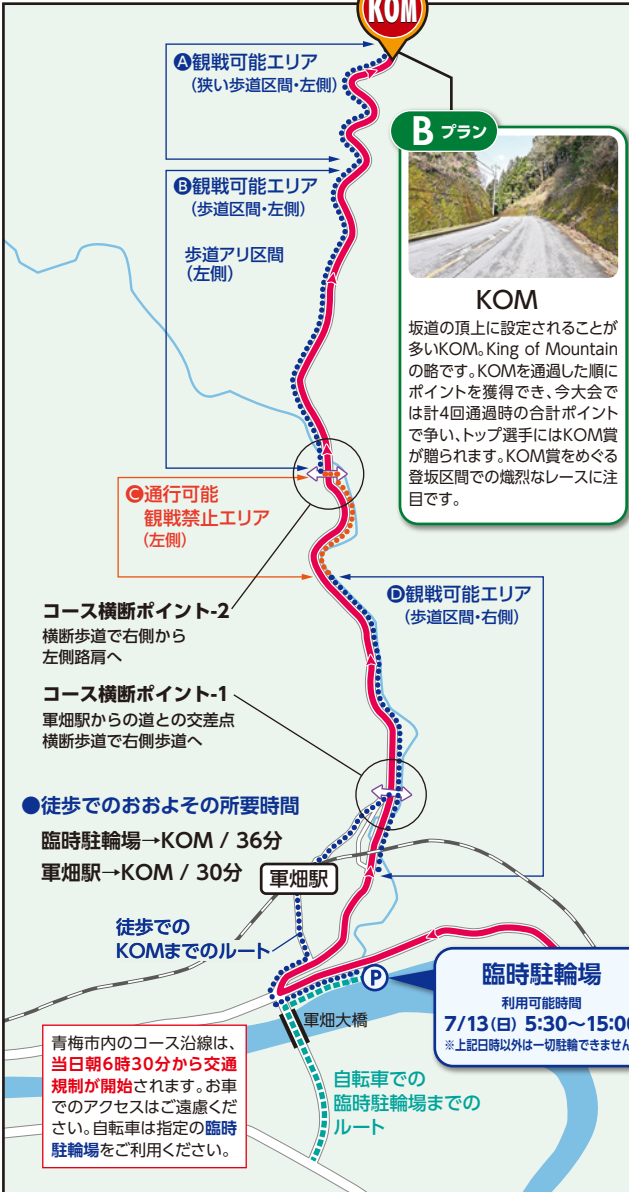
KOM

A観戦可能エリア
（狭い歩道区間・左側）

B プラン

KOM
坂道の頂上に設定されることが多いKOM。King of Mountainの略です。KOMを通過した順にポイントを獲得でき、今大会では計4回通過時の合計ポイントで争い、トップ選手にはKOM賞が贈られます。KOM賞をめぐる登坂区間での熾烈なレースに注目です。

B観戦可能エリア
（歩道区間・左側）

歩道アリ区間
（左側）

C通行可能
観戦禁止エリア
（左側）

D観戦可能エリア
（歩道区間・右側）

コース横断ポイント-2
横断歩道で右側から
左側路肩へ

コース横断ポイント-1
軍畑駅からの道との交差点
横断歩道で右側歩道へ

●徒歩でのおおよその所要時間
臨時駐輪場→KOM / 36分
軍畑駅→KOM / 30分

軍畑駅

徒歩での
KOMまでのルート

P

臨時駐輪場
利用可能時間
7/13(日) 5:30〜15:00
※上記日時以外は一切駐輪できません

軍畑大橋

自転車での
臨時駐輪場までの
ルート

青梅市内のコース沿線は、当日朝6時30分から交通規制が開始されます。お車でのアクセスはご遠慮ください。自転車は指定の臨時駐輪場をご利用ください。